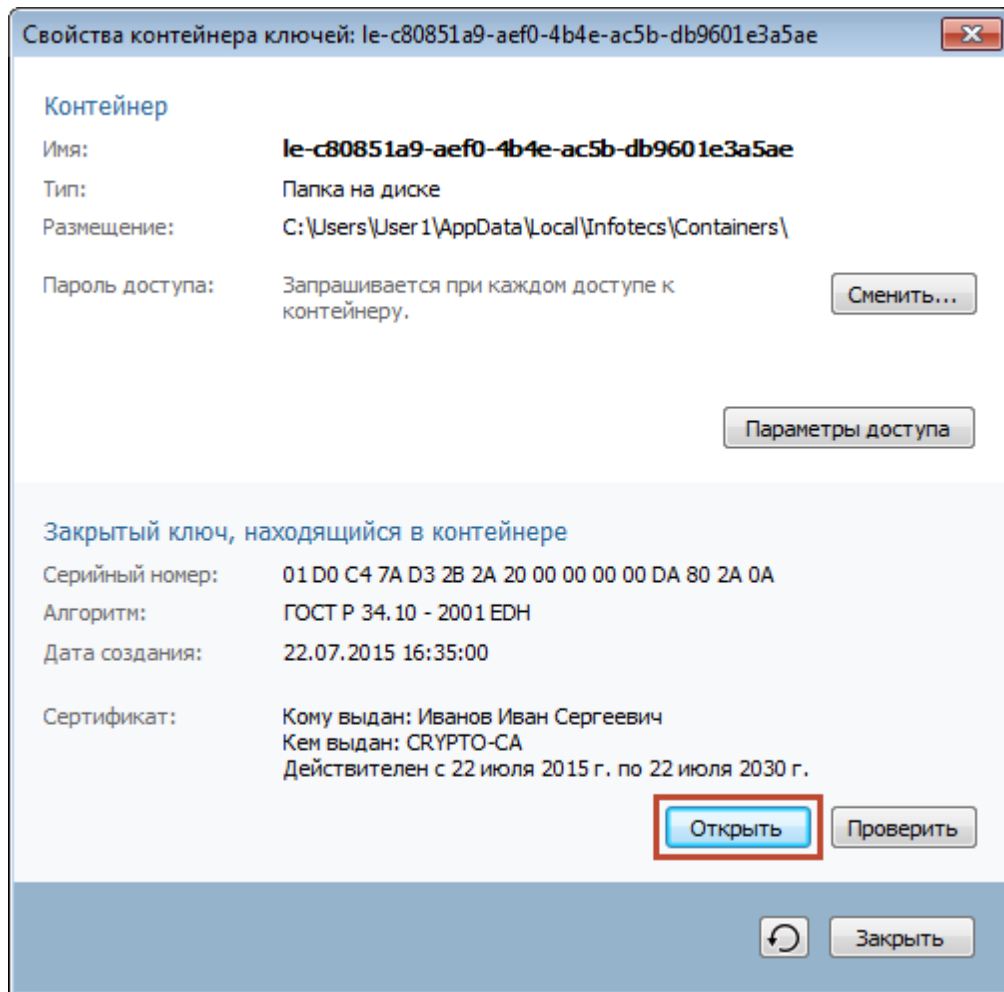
Свойства контейнера ключей: le-c80851a9-aef0-4b4e-ac5b-db9601e3a5ae

Контейнер

Имя: le-c80851a9-aef0-4b4e-ac5b-db9601e3a5ae

Тип: Папка на диске

Размещение: C:\Users\User1\AppData\Local\Infotecs\Containers\

Пароль доступа: Запрашивается при каждом доступе к контейнеру.

Сменить...

Параметры доступа

Закрытый ключ, находящийся в контейнере

Серийный номер: 01 D0 C4 7A D3 2B 2A 20 00 00 00 00 DA 80 2A 0A

Алгоритм: ГОСТ Р 34.10 - 2001 EDH

Дата создания: 22.07.2015 16:35:00

Сертификат: Кому выдан: Иванов Иван Сергеевич
Кем выдан: CRYPTO-CA
Действителен с 22 июля 2015 г. по 22 июля 2030 г.

Открыть

Проверить

Закрыть